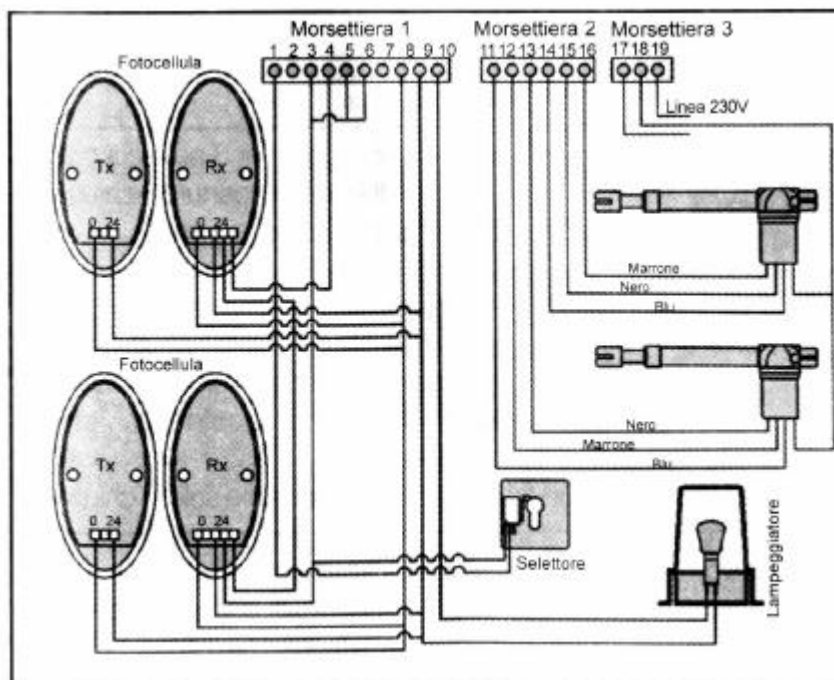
Morsettiera 1
1 2 3 4 5 6 7 8 9 10
Morsettiera 2
11 12 13 14 15 16
Morsettiera 3
17 18 19
Linea 230V
Fotocellula
Tx
Rx
0 24
0 24
Marrone
Nero
Blu
Fotocellula
Tx
Rx
0 24
0 24
Nero
Marrone
Blu
Selettore
Lampeggiatore